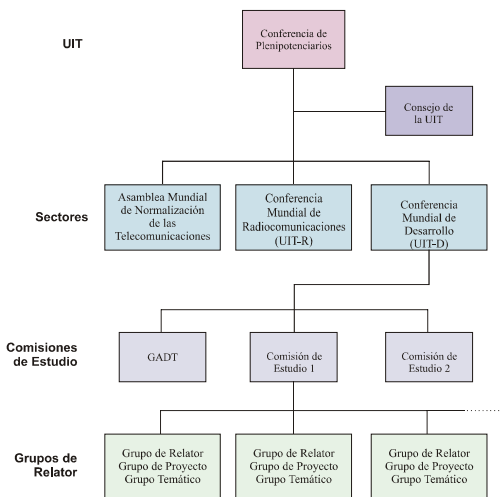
UIT

Conferencia de Plenipotenciarios

Consejo de la UIT

Sectores

Asamblea Mundial de Normalización de las Telecomunicaciones

Conferencia Mundial de Radiocomunicaciones (UIT-R)

Conferencia Mundial de Desarrollo (UIT-D)

Comisiones de Estudio

GADT

Comisión de Estudio 1

Comisión de Estudio 2

Grupos de Relator

Grupo de Relator
Grupo de Proyecto
Grupo Temático

Grupo de Relator
Grupo de Proyecto
Grupo Temático

Grupo de Relator
Grupo de Proyecto
Grupo Temático